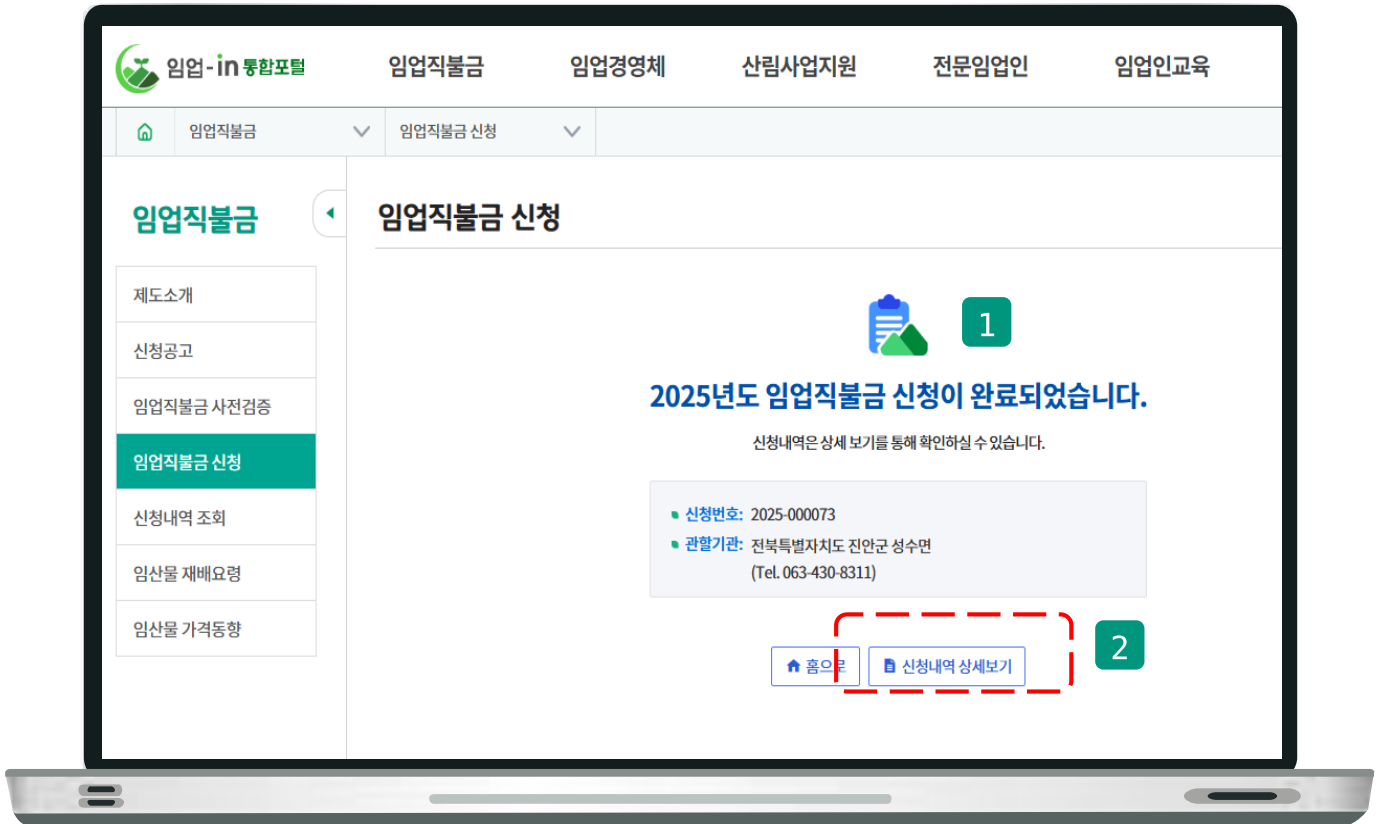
임업-in 통합포털

임업직불금 임업경영체 산림사업지원 전문임업인 임업인교육

임업직불금 임업직불금 신청

임업직불금

제도소개
신청공고
임업직불금 사전검증
임업직불금 신청
신청내역 조회
임산물 재배요령
임산물 가격동향

임업직불금 신청

1

2025년도 임업직불금 신청이 완료되었습니다.

신청내역은 상세 보기를 통해 확인하실 수 있습니다.

신청번호: 2025-000073
관할기관: 전북특별자치도 진안군 성수면 (Tel. 063-430-8311)

2

홈으로 신청내역 상세보기